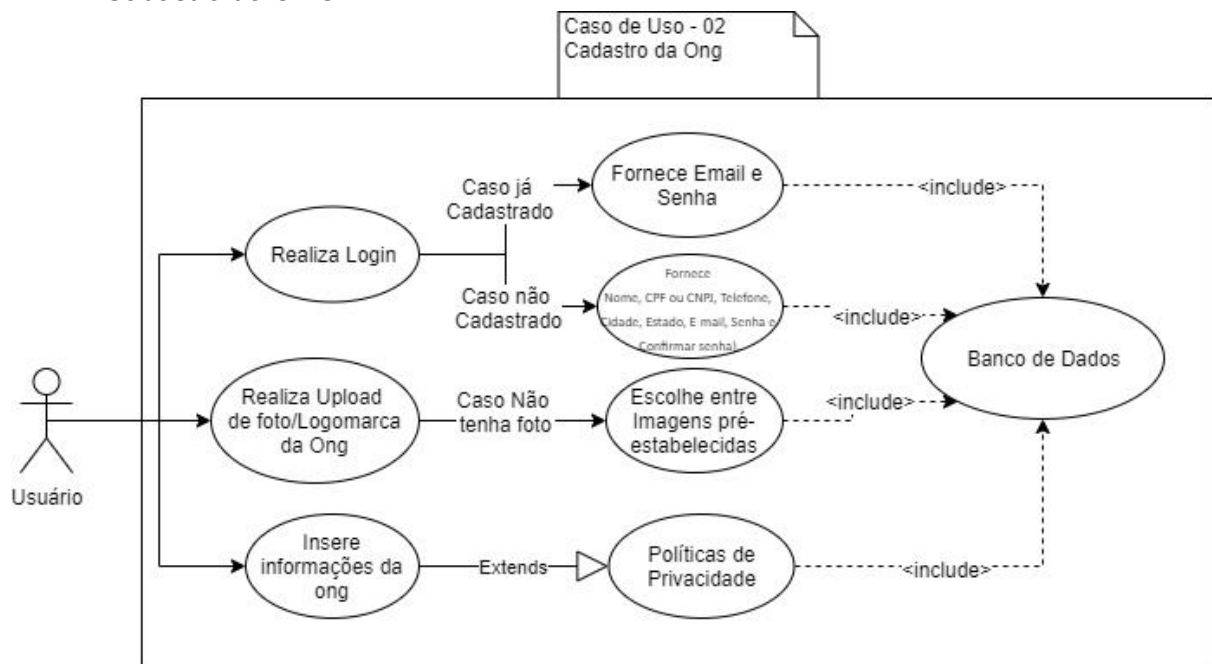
Caso de Uso - 02
Cadastro da Ong

Caso já Cadastrado

Fornece Email e Senha

<include>

Realiza Login

Caso não Cadastrado

Fornece Nome, CPF ou CNPJ, Telefone, Cidade, Estado, E mail, Senha e Confirmar senha)

<include>

Banco de Dados

Usuário

Realiza Upload de foto/Logomarca da Ong

Caso Não tenha foto

Escolhe entre Imagens pré-estabelecidas

<include>

Insere informações da ong

Extends

Políticas de Privacidade

<include>